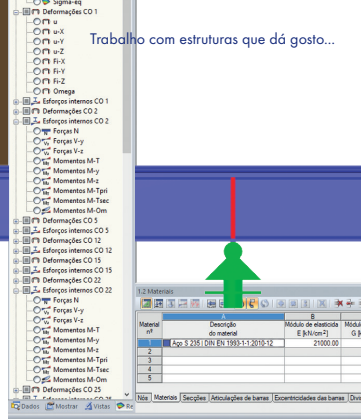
Sigma-eq
Deformações CO 1
u
u-X
u-Y
u-Z
Fi-X
Fi-Y
Fi-Z
Omega
Esforços internos CO 1
Deformações CO 2
Esforços internos CO 2
Forças N
Forças V-y
Forças V-z
Momentos M-T
Momentos M-y
Momentos M-z
Momentos M-Tpri
Momentos M-Tsec
Momentos M-Om
Deformações CO 5
Esforços internos CO 5
Deformações CO 12
Esforços internos CO 12
Deformações CO 15
Esforços internos CO 15
Deformações CO 22
Esforços internos CO 22
Forças N
Forças V-y
Forças V-z
Momentos M-T
Momentos M-y
Momentos M-z
Momentos M-Tpri
Momentos M-Tsec
Momentos M-Om
Deformações CO 25
Esforços internos CO 25
Dados Mostrar Vistas Re

Trabalho com estruturas que dá gosto...

1.2 Materiais

| Material nº | A Descrição do material | B Módulo de elasticida E [kN/cm²] | Módulo G [k |
|---|---|---|---|
| 1 | Aço S 235 \| DIN EN 1993-1-1:2010-12 | 21000.00 | |
| 2 | | | |
| 3 | | | |
| 4 | | | |
| 5 | | | |

Nós Materiais Secções Articulações de barras Excentricidades das barras Divis